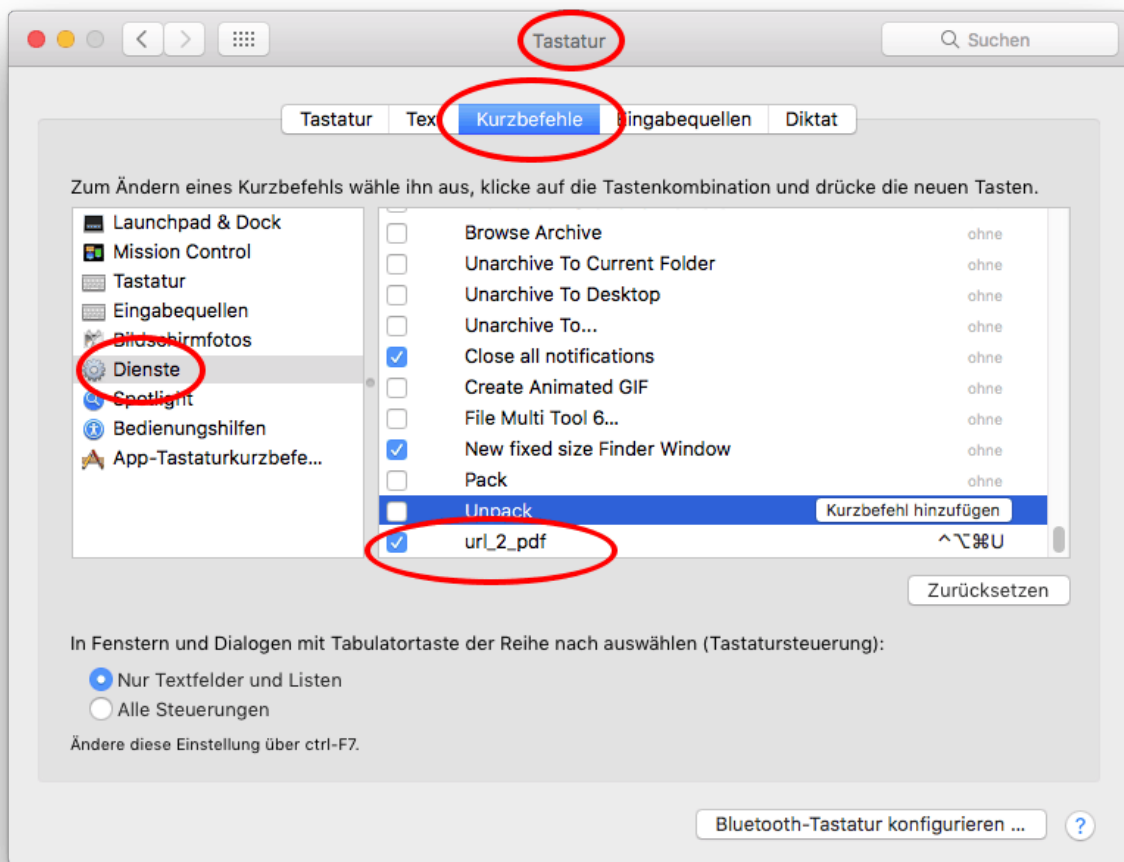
Tastatur

Suchen

Tastatur | Tex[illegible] | Kurzbefehle | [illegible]ingabequellen | Diktat

Zum Ändern eines Kurzbefehls wähle ihn aus, klicke auf die Tastenkombination und drücke die neuen Tasten.

Launchpad & Dock
Mission Control
Tastatur
Eingabequellen
Bildschirmfotos
Dienste
Spotlight
Bedienungshilfen
App-Tastaturkurzbefe...

Browse Archive ohne
Unarchive To Current Folder ohne
Unarchive To Desktop ohne
Unarchive To... ohne
Close all notifications ohne
Create Animated GIF ohne
File Multi Tool 6... ohne
New fixed size Finder Window ohne
Pack ohne
Unpack Kurzbefehl hinzufügen
url_2_pdf ^⌥⌘U

Zurücksetzen

In Fenstern und Dialogen mit Tabulatortaste der Reihe nach auswählen (Tastatursteuerung):

Nur Textfelder und Listen
Alle Steuerungen

Ändere diese Einstellung über ctrl-F7.

Bluetooth-Tastatur konfigurieren ...

?